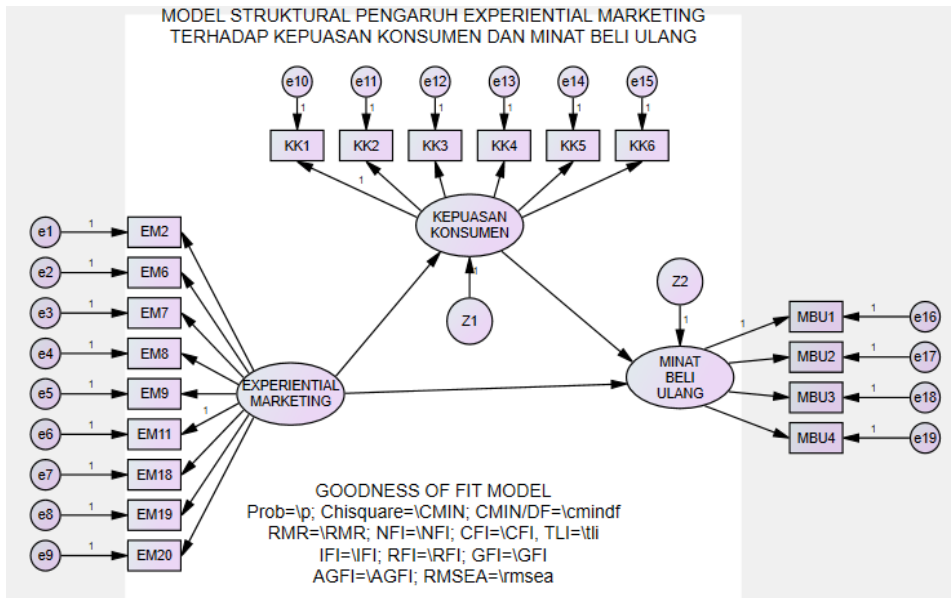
MODEL STRUKTURAL PENGARUH EXPERIENTIAL MARKETING
TERHADAP KEPUASAN KONSUMEN DAN MINAT BELI ULANG

e10 e11 e12 e13 e14 e15
1 1 1 1 1 1
KK1 KK2 KK3 KK4 KK5 KK6
1
KEPUASAN KONSUMEN
1
Z1

e1 1 EM2
e2 1 EM6
e3 1 EM7
e4 1 EM8
e5 1 EM9
e6 1 EM11
e7 1 EM18
e8 1 EM19
e9 1 EM20
1
EXPERIENTIAL MARKETING

Z2
1
MINAT BELI ULANG
1
MBU1 1 e16
MBU2 1 e17
MBU3 1 e18
MBU4 1 e19

GOODNESS OF FIT MODEL
Prob=\p; Chisquare=\CMIN; CMIN/DF=\cmindf
RMR=\RMR; NFI=\NFI; CFI=\CFI, TLI=\tli
IFI=\IFI; RFI=\RFI; GFI=\GFI
AGFI=\AGFI; RMSEA=\rmsea